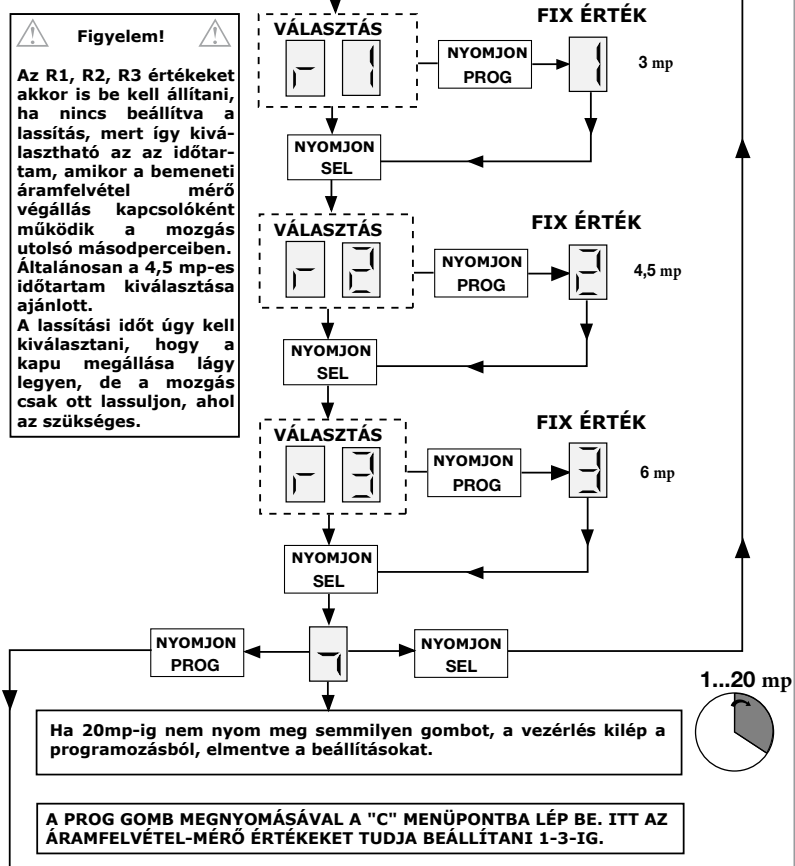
Figyelem!

Az R1, R2, R3 értékeket akkor is be kell állítani, ha nincs beállítva a lassítás, mert így kiválasztható az az időtartam, amikor a bemeneti áramfelvétel mérő végállás kapcsolóként működik a mozgás utolsó másodperceiben. Általánosan a 4,5 mp-es időtartam kiválasztása ajánlott.
A lassítási időt úgy kell kiválasztani, hogy a kapu megállása lágy legyen, de a mozgás csak ott lassuljon, ahol az szükséges.

VÁLASZTÁS
r 1
NYOMJON PROG
FIX ÉRTÉK
1
3 mp
NYOMJON SEL

VÁLASZTÁS
r 2
NYOMJON PROG
FIX ÉRTÉK
2
4,5 mp
NYOMJON SEL

VÁLASZTÁS
r 3
NYOMJON PROG
FIX ÉRTÉK
3
6 mp
NYOMJON SEL

NYOMJON PROG
NYOMJON SEL

1...20 mp

Ha 20mp-ig nem nyom meg semmilyen gombot, a vezérlés kilép a programozásból, elmentve a beállításokat.

A PROG GOMB MEGNYOMÁSÁVAL A "C" MENÜPONTBA LÉP BE. ITT AZ ÁRAMFELVÉTEL-MÉRŐ ÉRTÉKEKET TUDJA BEÁLLÍTANI 1-3-IG.